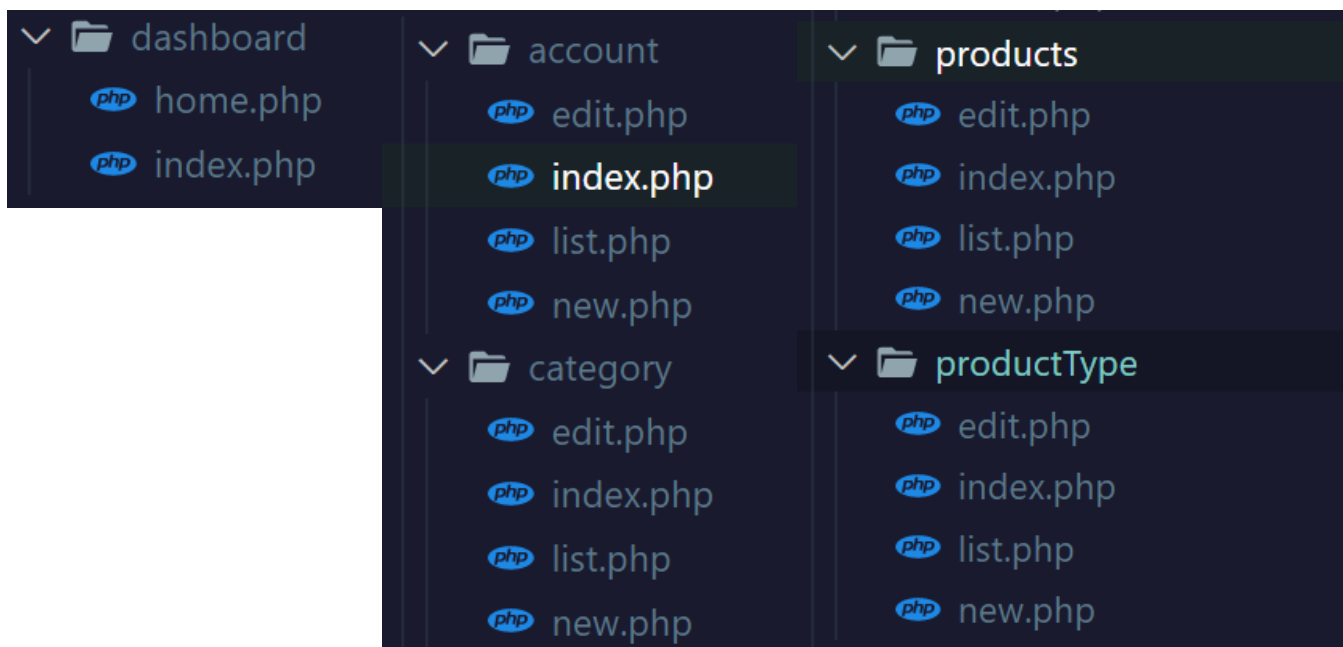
dashboard
php home.php
php index.php

account
php edit.php
php index.php
php list.php
php new.php
category
php edit.php
php index.php
php list.php
php new.php

products
php edit.php
php index.php
php list.php
php new.php
productType
php edit.php
php index.php
php list.php
php new.php